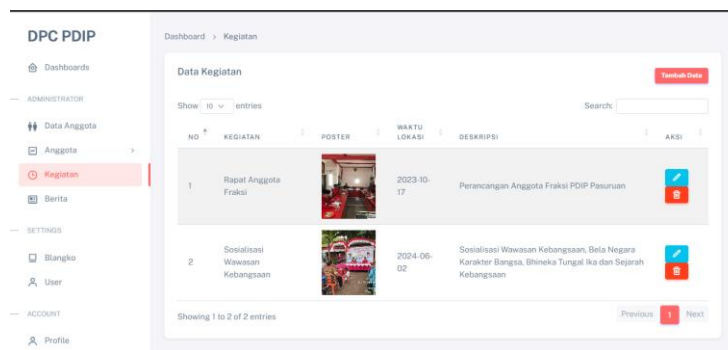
DPC PDIP

Dashboards

ADMINISTRATOR

Data Anggota

Anggota

Kegiatan

Berita

SETTINGS

Blangko

User

ACCOUNT

Profile

Dashboard > Kegiatan

Data Kegiatan

Tambah Data

Show 10 entries

Search:

| NO | KEGIATAN | POSTER | WAKTU LOKASI | DESKRIPSI | AKSI |
|---|---|---|---|---|---|
| 1 | Rapat Anggota Fraksi | | 2023-10-17 | Perancangan Anggota Fraksi PDIP Pasuruan | |
| 2 | Sosialisasi Wawasan Kebangsaan | | 2024-06-02 | Sosialisasi Wawasan Kebangsaan, Bela Negara Karakter Bangsa, Bhineka Tungal Ika dan Sejarah Kebangsaan | |

Showing 1 to 2 of 2 entries

Previous 1 Next